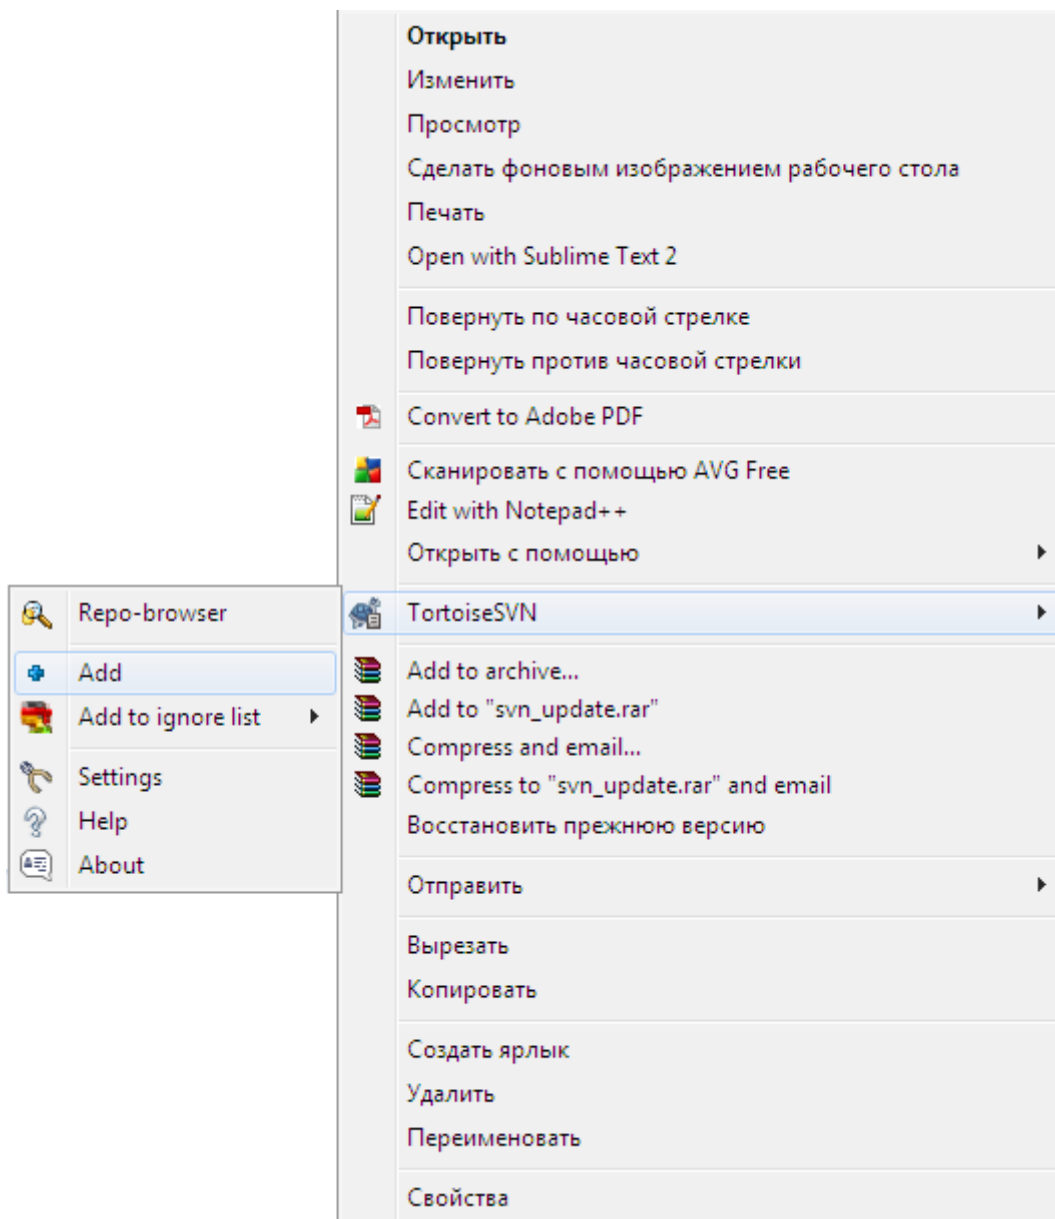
Открыть
Изменить
Просмотр
Сделать фоновым изображением рабочего стола
Печать
Open with Sublime Text 2

Повернуть по часовой стрелке
Повернуть против часовой стрелки

Convert to Adobe PDF

Сканировать с помощью AVG Free
Edit with Notepad++
Открыть с помощью

TortoiseSVN

Repo-browser

Add
Add to ignore list

Settings
Help
About

Add to archive...
Add to "svn_update.rar"
Compress and email...
Compress to "svn_update.rar" and email
Восстановить прежнюю версию

Отправить

Вырезать
Копировать

Создать ярлык
Удалить
Переименовать

Свойства